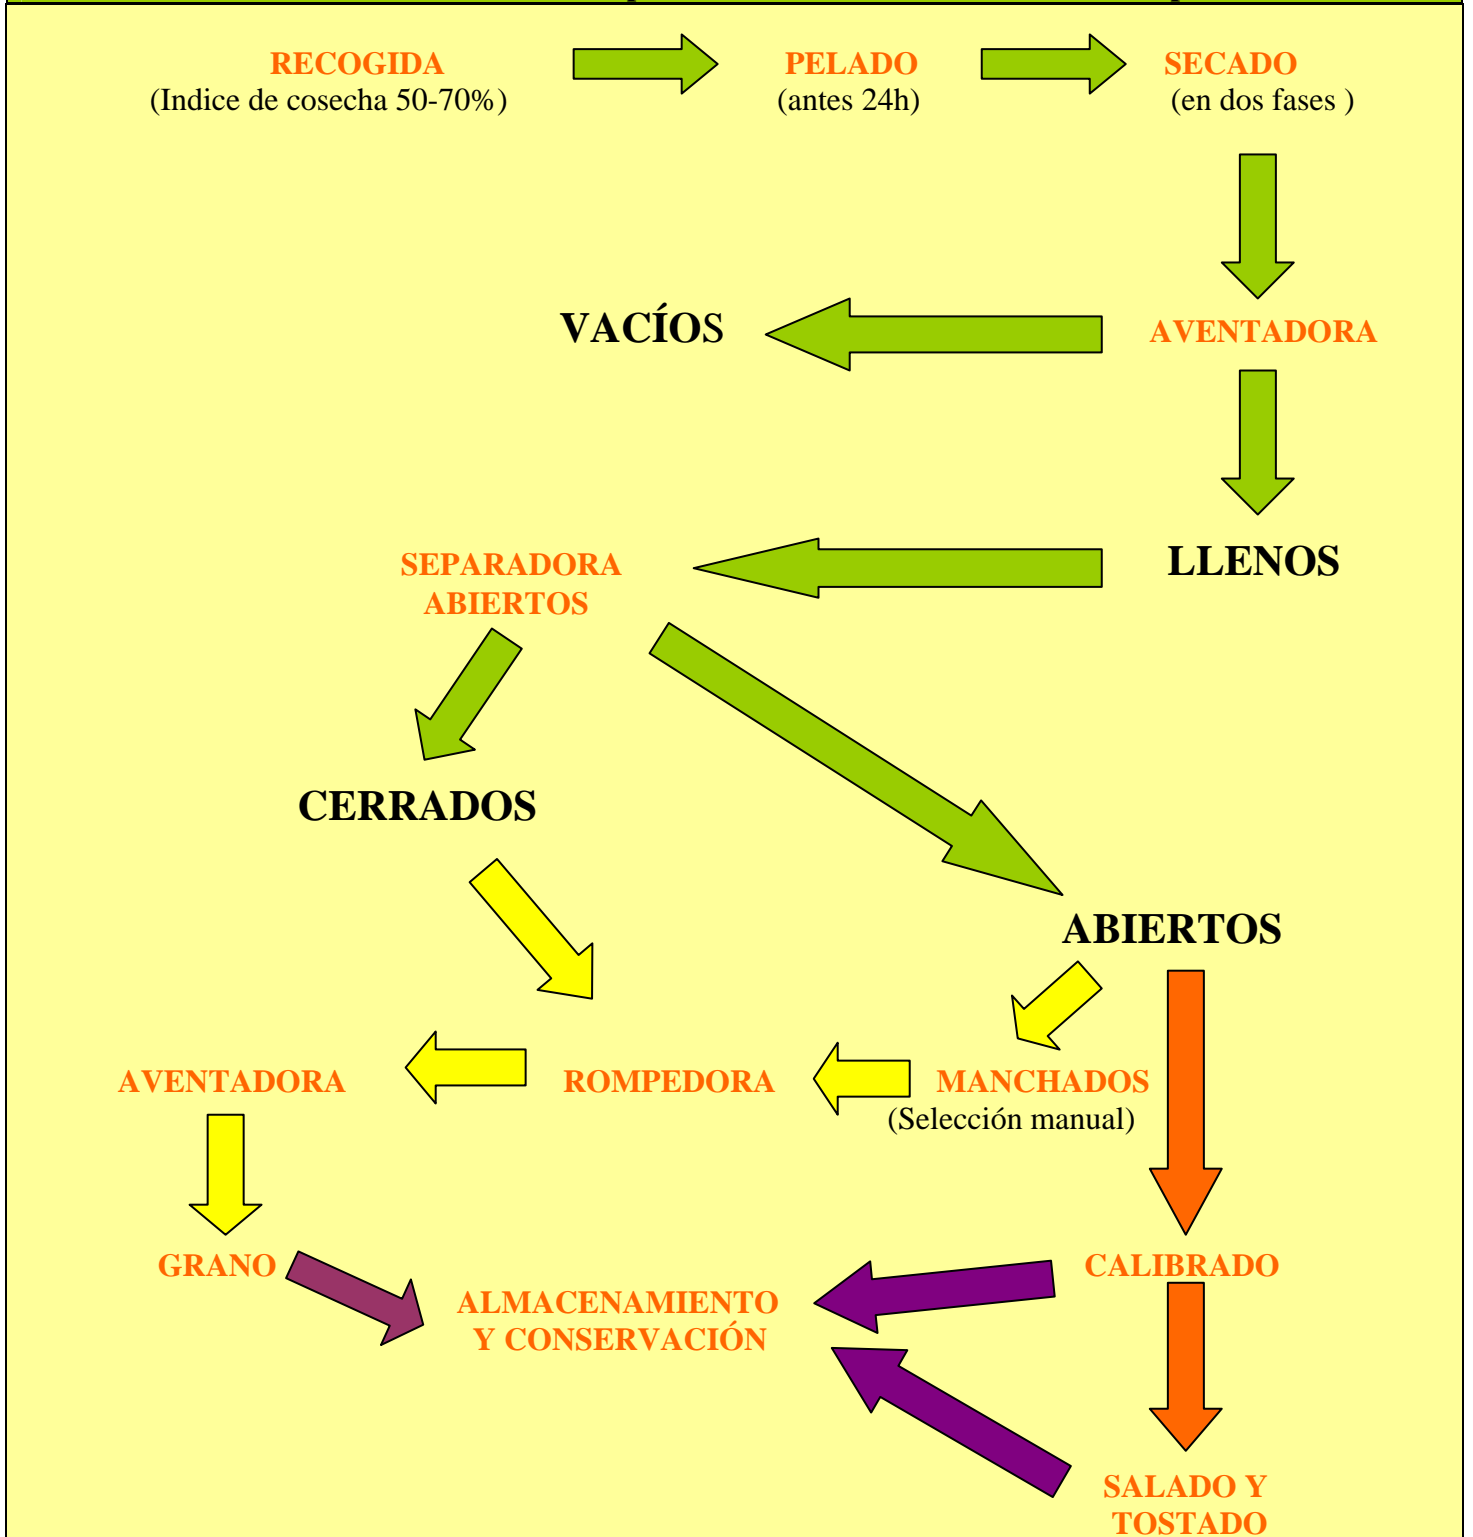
RECOGIDA
(Indice de cosecha 50-70%)

PELADO
(antes 24h)

SECADO
(en dos fases )

VACÍOS

AVENTADORA

SEPARADORA
ABIERTOS

LLENOS

CERRADOS

ABIERTOS

AVENTADORA

ROMPEDORA

MANCHADOS
(Selección manual)

GRANO

ALMACENAMIENTO
Y CONSERVACIÓN

CALIBRADO

SALADO Y
TOSTADO